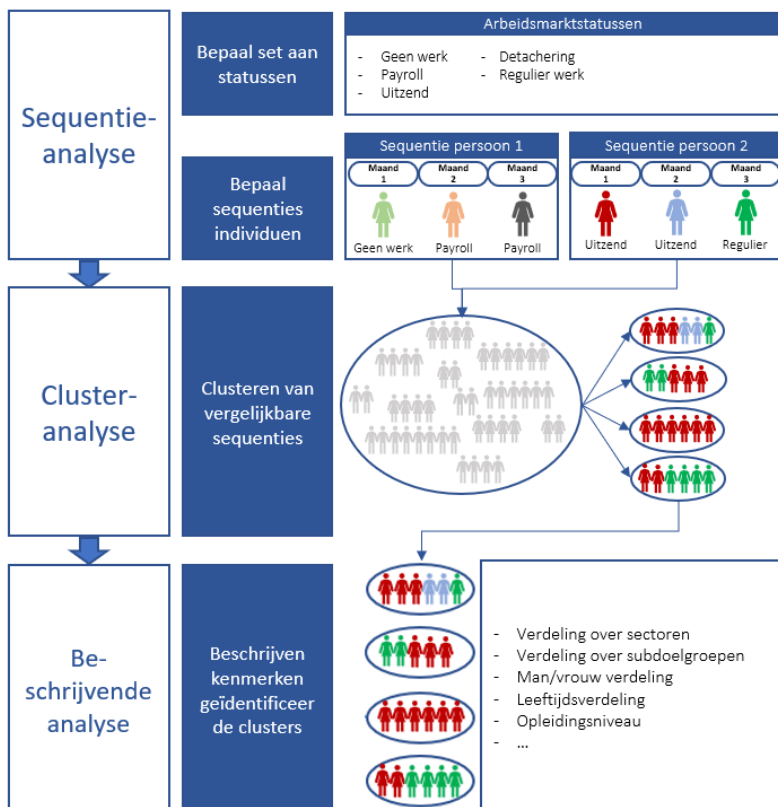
Sequentie-analyse

Bepaal set aan statussen

Arbeidsmarktstatussen

- Geen werk
- Payroll
- Uitzend
- Detachering
- Regulier werk

Bepaal sequenties individuen

Sequentie persoon 1

| Maand 1 | Maand 2 | Maand 3 |
|---|---|---|
| Geen werk | Payroll | Payroll |

Sequentie persoon 2

| Maand 1 | Maand 2 | Maand 3 |
|---|---|---|
| Uitzend | Uitzend | Regulier |

Cluster-analyse

Clusteren van vergelijkbare sequenties

Be-schrijvende analyse

Beschrijven kenmerken geïdentificeer de clusters

- Verdeling over sectoren
- Verdeling over subdoelgroepen
- Man/vrouw verdeling
- Leeftijdsverdeling
- Opleidingsniveau
- ...